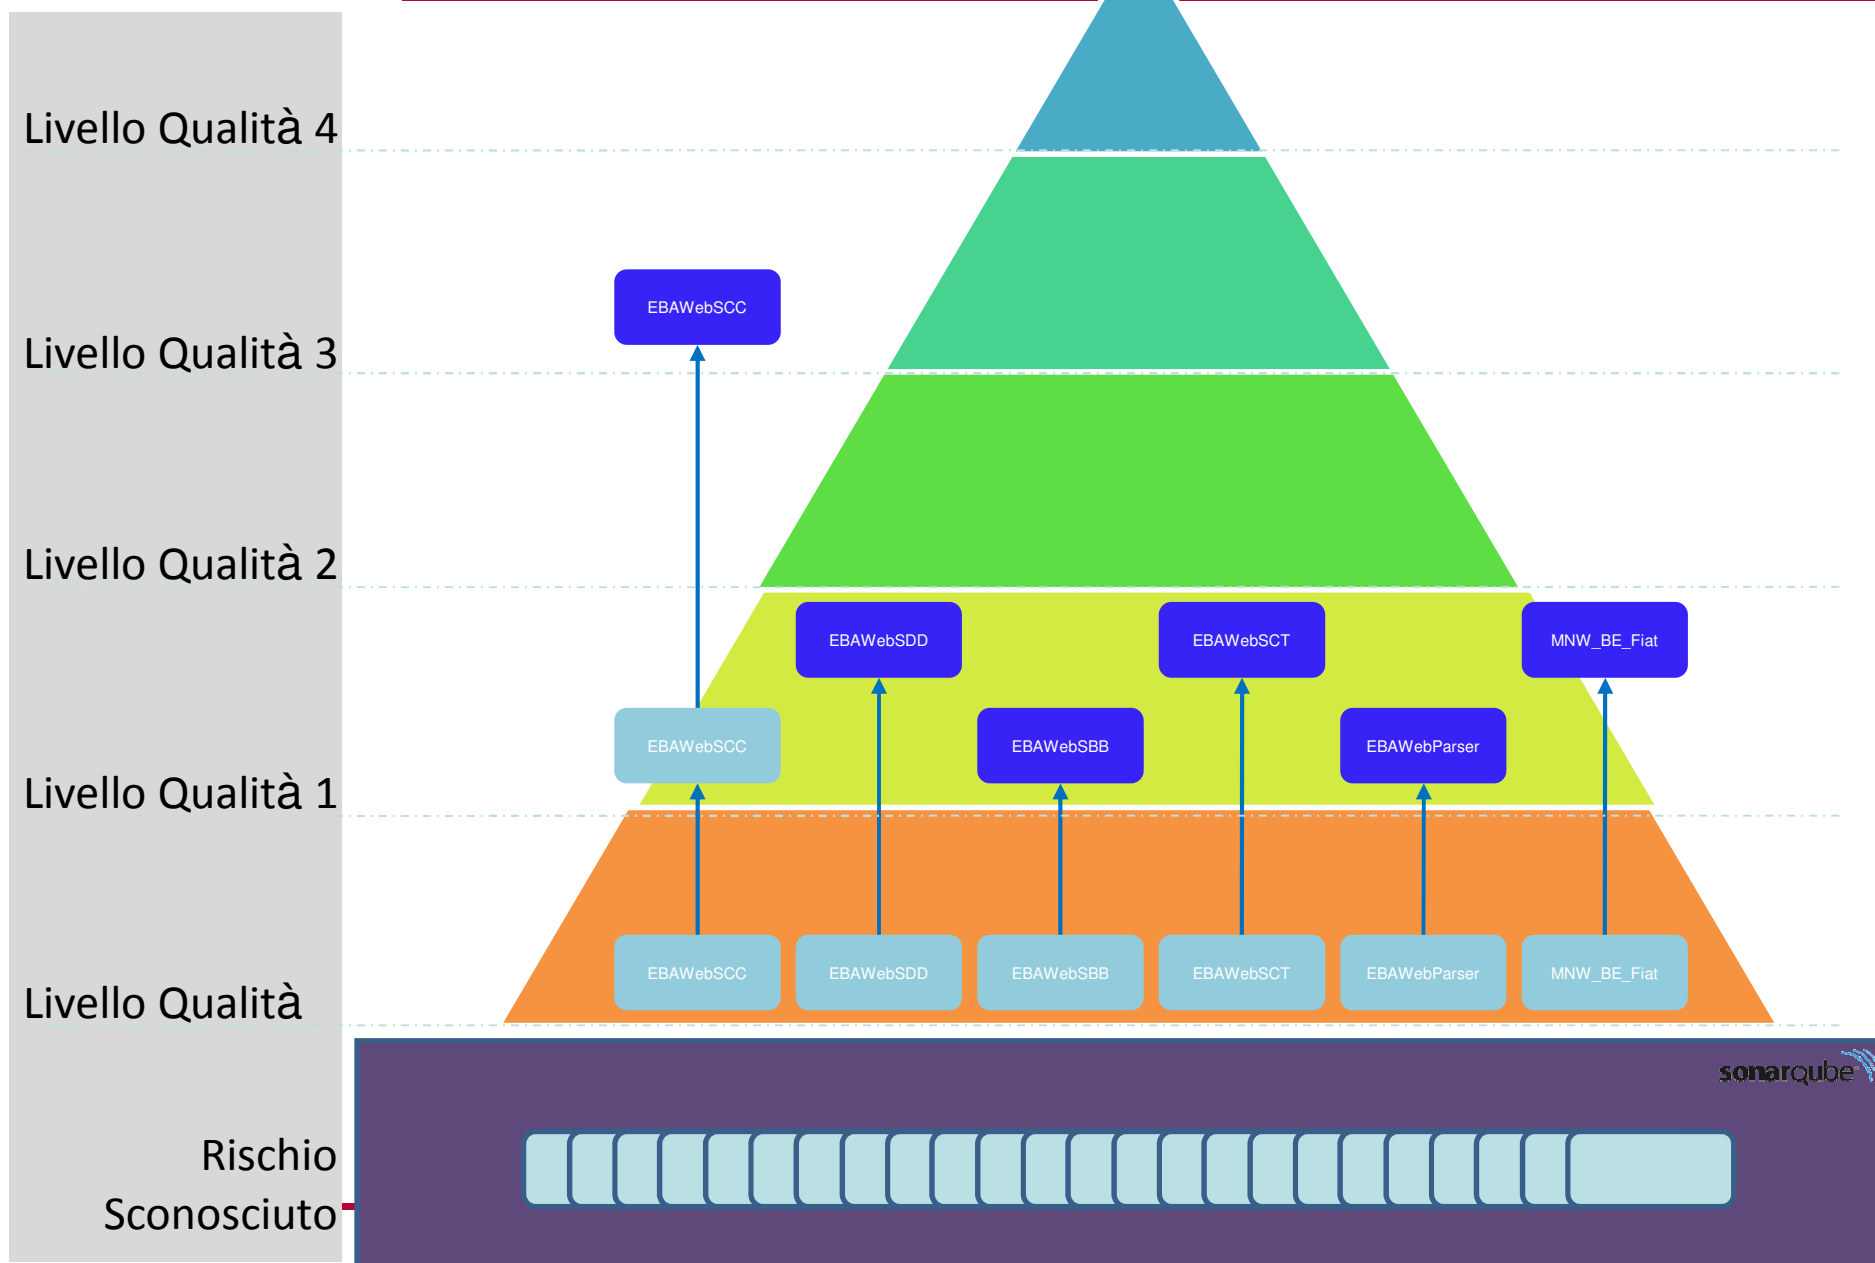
Livello Qualità 4

Livello Qualità 3

Livello Qualità 2

Livello Qualità 1

Livello Qualità

Rischio Sconosciuto

EBAWebSCC

EBAWebSDD

EBAWebSCT

MNW_BE_Fiat

EBAWebSCC

EBAWebSBB

EBAWebParser

EBAWebSCC

EBAWebSDD

EBAWebSBB

EBAWebSCT

EBAWebParser

MNW_BE_Fiat

sonarqube